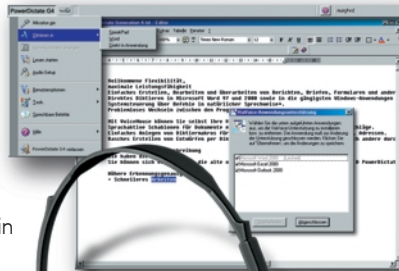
PowerDictate G4

Mikrofon ein

Diktieren in

OpenOffice

Word

Direkt in Anwendung

Listen-Ansicht

Audio Setup

Benutzer

Tools

Tipps

Hilfe

PowerDictate G4 verlassen

Tabelle

Fenster

Times New Roman

12

Vollkommene Flexibilität,

maximale Leistungsfähigkeit

Einfaches Erstellen, Bearbeiten und Überarbeiten von Berichten, Briefen, Formularen und ander

Direktes Diktieren in Microsoft Word XP und 2000 sowie in die gängigsten Windows-Anwendungen

Sprachsteuerung über Befehle in natürlicher Sprechweise.

Problemloses Wechseln zwischen den Programmen

Mit VoiceMouse können Sie selbst Ihre

Sprachaktive Schablonen für Dokumente

Einfaches Anlegen von Bildformaten

Einfaches Erstellen von Makros und

Sie haben

Sie können

Höhere Erkennungsgenauigkeit

- Schnelleres

Microsoft Excel 2000

Microsoft Outlook 2000

In